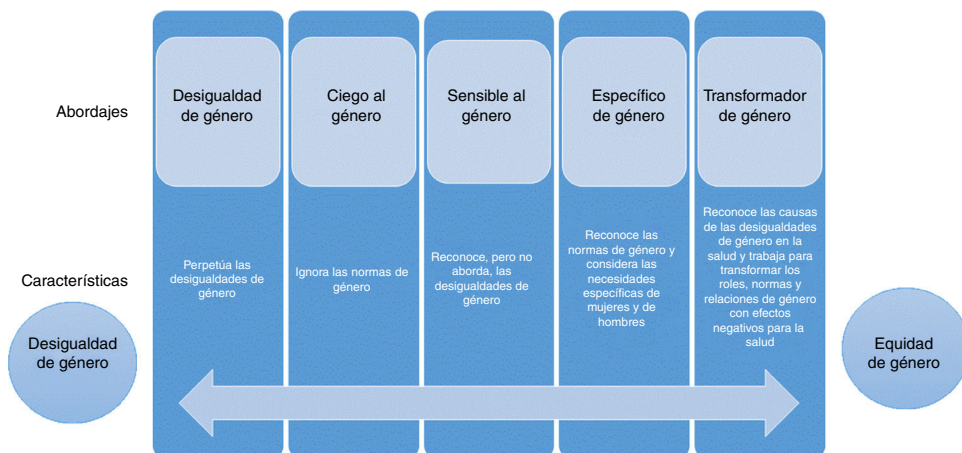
Abordajes

Características

Desigualdad de género

Perpetúa las desigualdades de género

Ciego al género

Ignora las normas de género

Sensible al género

Reconoce, pero no aborda, las desigualdades de género

Específico de género

Reconoce las normas de género y considera las necesidades específicas de mujeres y de hombres

Transformador de género

Reconoce las causas de las desigualdades de género en la salud y trabaja para transformar los roles, normas y relaciones de género con efectos negativos para la salud

Desigualdad de género

Equidad de género